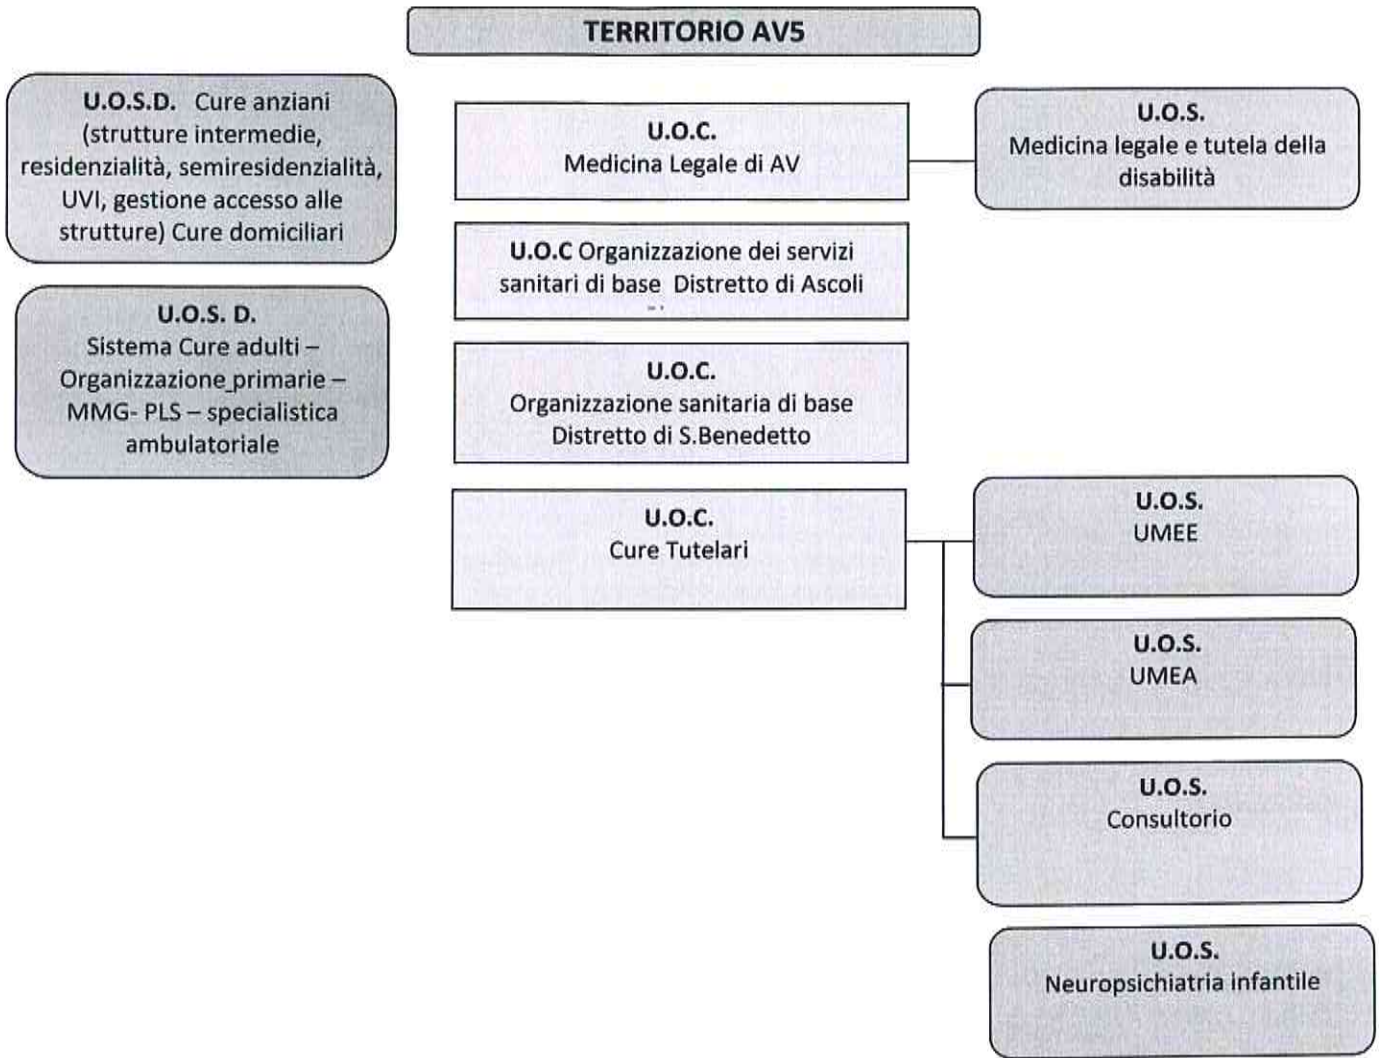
TERRITORIO AV5

U.O.S.D. Cure anziani (strutture intermedie, residenzialità, semiresidenzialità, UVI, gestione accesso alle strutture) Cure domiciliari

U.O.S. D.
Sistema Cure adulti – Organizzazione primarie – MMG- PLS – specialistica ambulatoriale

U.O.C.
Medicina Legale di AV

U.O.S.
Medicina legale e tutela della disabilità

U.O.C Organizzazione dei servizi sanitari di base Distretto di Ascoli

U.O.C.
Organizzazione sanitaria di base Distretto di S.Benedetto

U.O.C.
Cure Tutelari

U.O.S.
UMEE

U.O.S.
UMEA

U.O.S.
Consultorio

U.O.S
Neuropsichiatria infantile